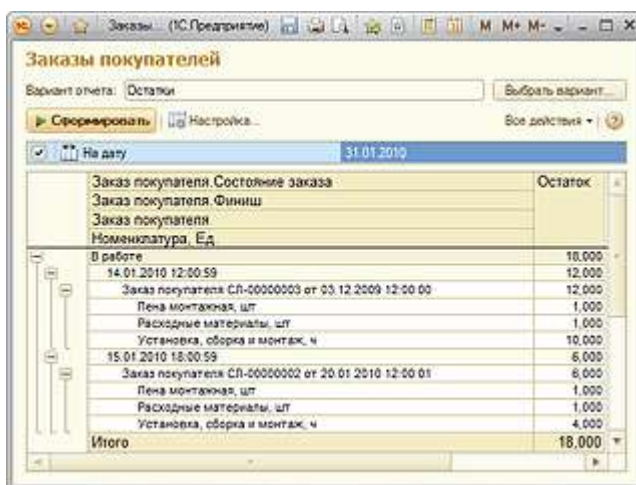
Заказы... (1С:Предприятие) M M+ M- _ □ ×

Заказы покупателей

Вариант отчета: Остатки

Выбрать вариант...

Сформировать Настройка...

Все действия ?

На дату 31.01.2010

| Заказ покупателя.Состояние заказа | Остаток |
|---|---|
| Заказ покупателя.Финиш | |
| Заказ покупателя | |
| Номенклатура, Ед | |
| В работе | 18,000 |
| 14.01.2010 12:00:59 | 12,000 |
| Заказ покупателя СЛ-00000003 от 03.12.2009 12:00:00 | 12,000 |
| Пена монтажная, шт | 1,000 |
| Расходные материалы, шт | 1,000 |
| Установка, сборка и монтаж, ч | 10,000 |
| 15.01.2010 18:00:59 | 6,000 |
| Заказ покупателя СЛ-00000002 от 20.01.2010 12:00:01 | 6,000 |
| Пена монтажная, шт | 1,000 |
| Расходные материалы, шт | 1,000 |
| Установка, сборка и монтаж, ч | 4,000 |
| Итого | 18,000 |